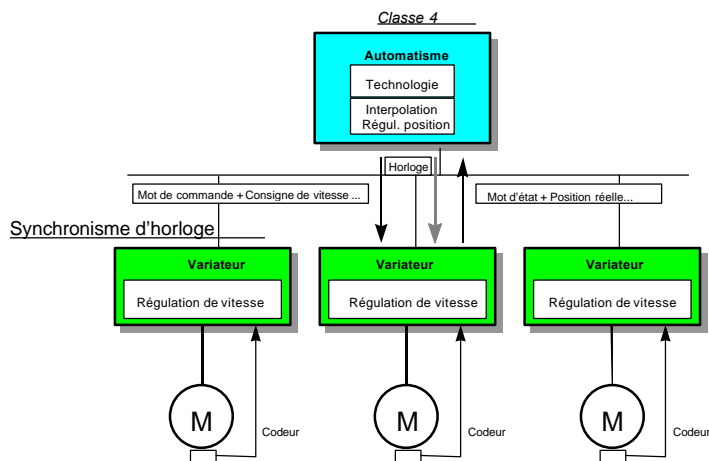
Classe 4

Automatisme

Technologie

Interpolation
Régul. position

Horloge

Mot de commande + Consigne de vitesse ...

Mot d'état + Position réelle...

Synchronisme d'horloge

Variateur

Régulation de vitesse

Variateur

Régulation de vitesse

Variateur

Régulation de vitesse

M

Codeur

M

Codeur

M

Codeur